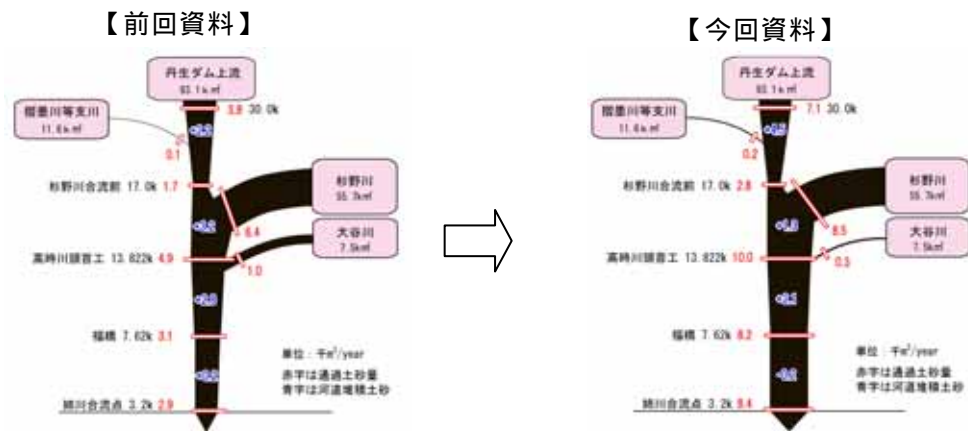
【前回資料】

丹生ダム上流
63.1k㎡
3.8 30.0k
留墨川等支川
11.6k㎡
0.1
杉野川合流前 17.0k 1.7
杉野川
55.7k㎡
6.4
大谷川
7.5k㎡
高時川頭首工 13.822k 4.9
1.0
福橋 7.62k 3.1
単位：千$m^3$/year
赤字は通過土砂量
青字は河道堆積土砂
姉川合流点 3.2k 2.9

【今回資料】

丹生ダム上流
63.1k㎡
7.1 30.0k
留墨川等支川
11.6k㎡
0.2
杉野川合流前 17.0k 2.8
杉野川
55.7k㎡
8.5
大谷川
7.5k㎡
高時川頭首工 13.822k 10.0
0.3
福橋 7.62k 8.2
単位：千$m^3$/year
赤字は通過土砂量
青字は河道堆積土砂
姉川合流点 3.2k 8.4